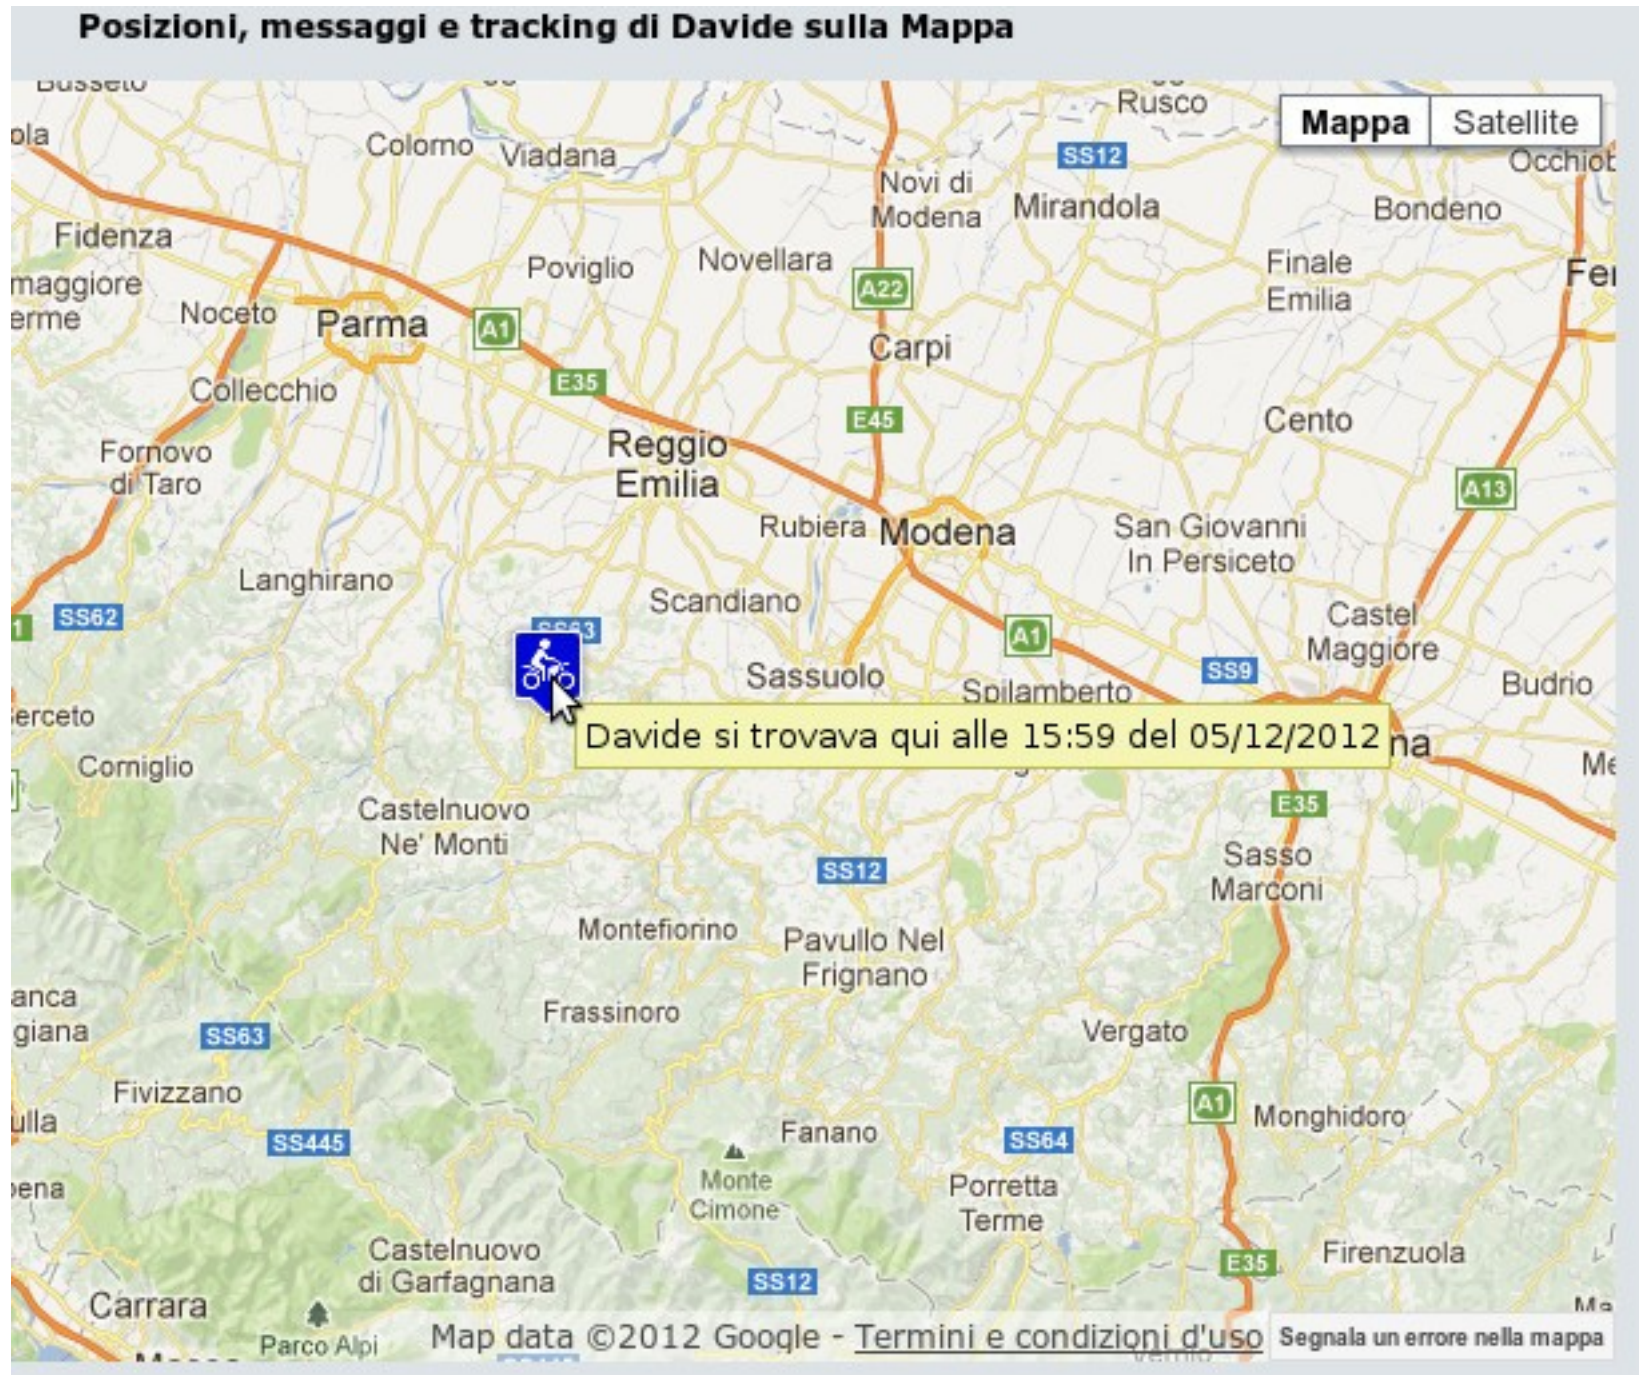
Posizioni, messaggi e tracking di Davide sulla Mappa

Mappa Satellite

Rusco
Colorno Viadana
SS12
Novi di Modena Mirandola
Occhiob
Bondeno
Fidenza
Poviglio Novellara
Finale Emilia
maggiore erme
Noceto Parma
A1
A22
Fe
Carpi
Collecchio
E35
E45
Cento
Fornovo di Taro
Reggio Emilia
A13
Rubiera Modena
San Giovanni In Persiceto
Langhirano
Scandiano
SS62
SS63
Castel Maggiore
A1
Sassuolo
SS9
Spilamberto
Budrio
Berceto
Davide si trovava qui alle 15:59 del 05/12/2012
Corniglio
Castelnuovo Ne' Monti
E35
Sasso Marconi
SS12
Montefiorino
Pavullo Nel Frignano
Frassinoro
Vergato
SS63
Fivizzano
A1
Monghidoro
SS445
Fanano
SS64
Monte Cimone
Porretta Terme
Castelnuovo di Garfagnana
E35
Firenzuola
Carrara
SS12
Parco Alpi
Map data ©2012 Google - Termini e condizioni d'uso
Segnala un errore nella mappa